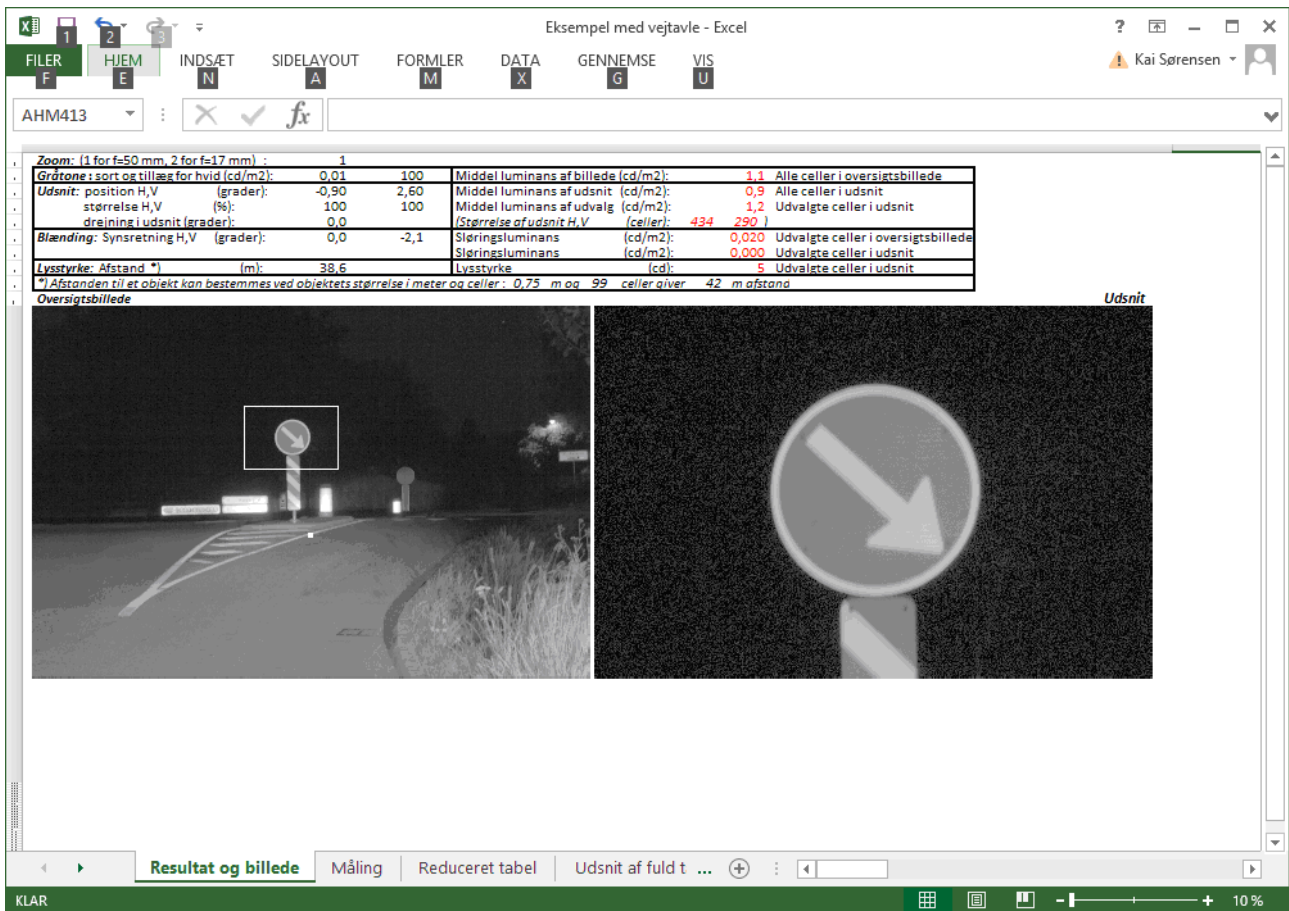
1 2 3

Eksempel med vejtavle - Excel

? – ☐ ✕

FILER F HJEM E INDSÆT N SIDELAYOUT A FORMLER M DATA X GENNEMSE G VIS U

Kai Sørensen

AHM413

| Zoom: (1 for f=50 mm, 2 for f=17 mm) : | 1 | | | | |
|---|---|---|---|---|---|
| Gråtone : sort og tillæg for hvid (cd/m2): | 0,01 | 100 | Middel luminans af billede (cd/m2): | 1,1 | Alle celler i oversigtsbillede |
| Udsnit: position H,V (grader): | -0,90 | 2,60 | Middel luminans af udsnit (cd/m2): | 0,9 | Alle celler i udsnit |
| størrelse H,V (%): | 100 | 100 | Middel luminans af udvalg (cd/m2): | 1,2 | Udvalgte celler i udsnit |
| drejning i udsnit (grader): | 0,0 | | (Størrelse af udsnit H,V (celler): 434 290 ) | | |
| Blænding: Synsretning H,V (grader): | 0,0 | -2,1 | Sløringsluminans (cd/m2): | 0,020 | Udvalgte celler i oversigtsbillede |
| | | | Sløringsluminans (cd/m2): | 0,000 | Udvalgte celler i udsnit |
| Lysstyrke: Afstand *) (m): | 38,6 | | Lysstyrke (cd): | 5 | Udvalgte celler i udsnit |

*) Afstanden til et objekt kan bestemmes ved objektets størrelse i meter og celler : 0,75 m og 99 celler giver 42 m afstand

Oversigtsbillede

Udsnit

Resultat og billede | Måling | Reduceret tabel | Udsnit af fuld t ...

KLAR

10 %